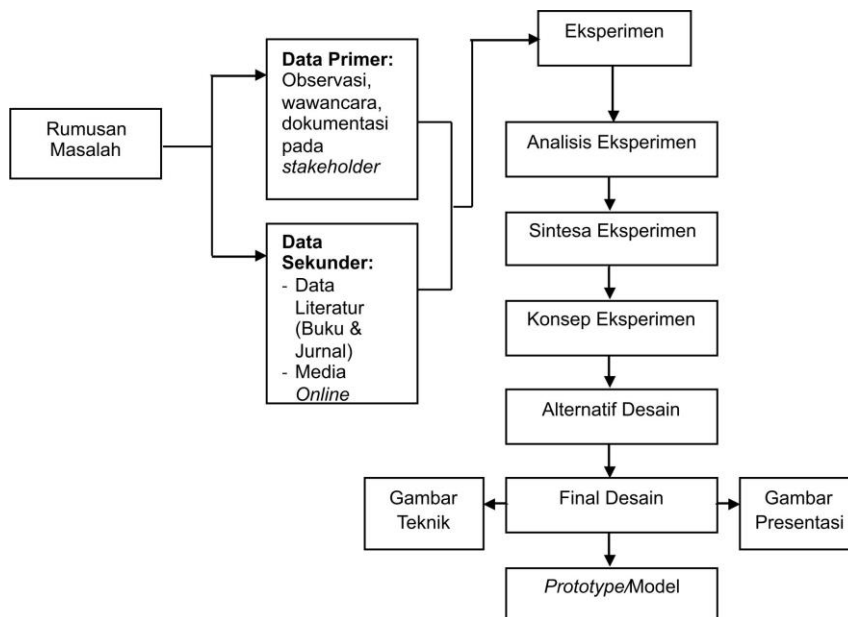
Rumusan Masalah

Data Primer: Observasi, wawancara, dokumentasi pada stakeholder

Data Sekunder:
- Data Literatur (Buku & Jurnal)
- Media Online

Eksperimen

Analisis Eksperimen

Sintesa Eksperimen

Konsep Eksperimen

Alternatif Desain

Gambar Teknik

Final Desain

Gambar Presentasi

Prototype/Model